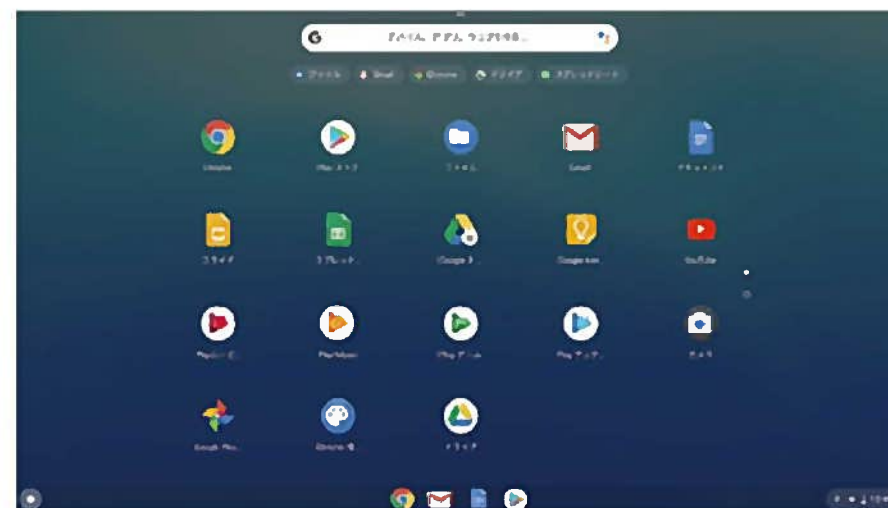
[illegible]

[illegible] Gmail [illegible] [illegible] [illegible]

Chrome
Play ストア
ファイル
Gmail
ドキュメント

スライド
スプレッドシート
Google ドライブ
Google Keep
YouTube

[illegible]
Play Music
Play ゲーム
Play ムービー
カメラ

Google フォト
Chrome ウェブストア
ドライブ